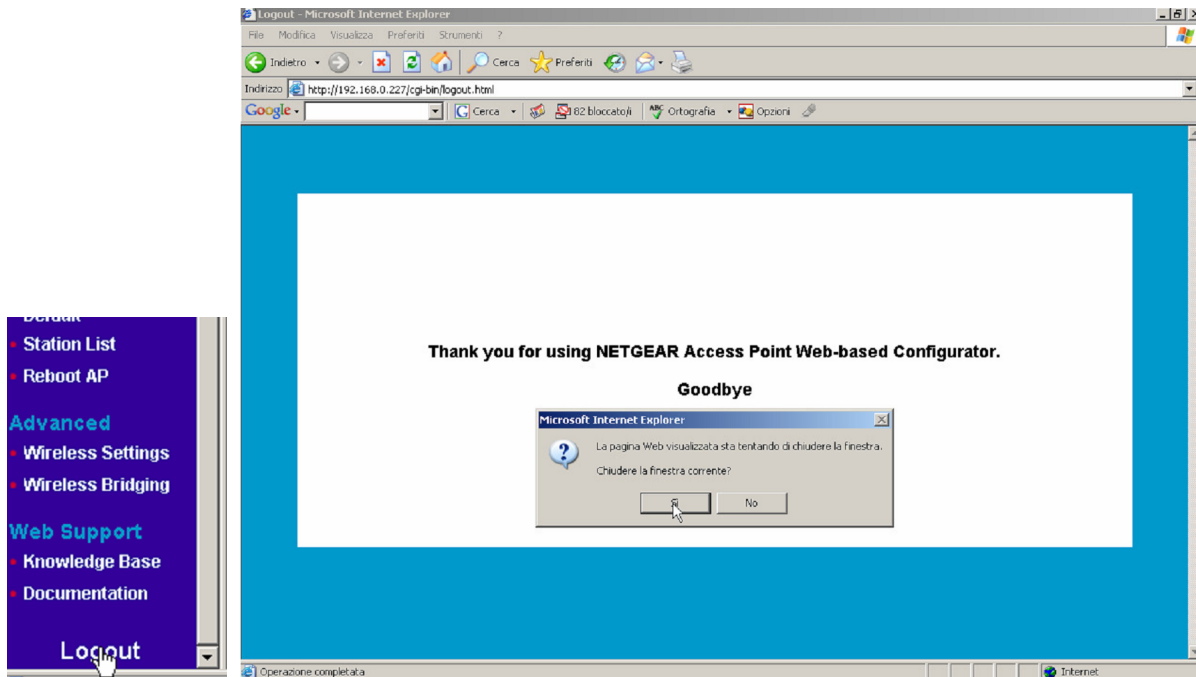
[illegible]
Station List
Reboot AP
Advanced
Wireless Settings
Wireless Bridging
Web Support
Knowledge Base
Documentation
Logout

Logout - Microsoft Internet Explorer
File Modifica Visualizza Preferiti Strumenti ?
Indietro Cerca Preferiti
Indirizzo http://192.168.0.227/cgi-bin/logout.html
Google Cerca 82 bloccato/i Ortografia Opzioni

Thank you for using NETGEAR Access Point Web-based Configurator.

Goodbye

Microsoft Internet Explorer
La pagina Web visualizzata sta tentando di chiudere la finestra.
Chiudere la finestra corrente?
Sì No

Operazione completata
Internet